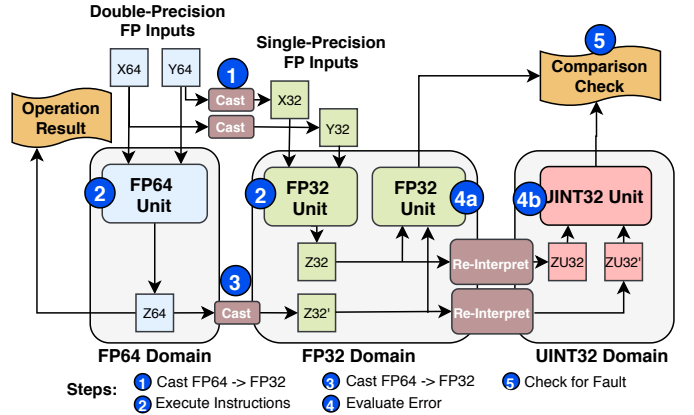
Double-Precision FP Inputs

X64

Y64

Single-Precision FP Inputs

1

Cast

X32

Cast

Y32

Operation Result

5

Comparison Check

2

FP64 Unit

2

FP32 Unit

FP32 Unit

4a

4b

UINT32 Unit

Z32

Re-Interpret

ZU32

ZU32'

3

Z64

Cast

Z32'

Re-Interpret

FP64 Domain

FP32 Domain

UINT32 Domain

Steps:

1 Cast FP64 -> FP32

2 Execute Instructions

3 Cast FP64 -> FP32

4 Evaluate Error

5 Check for Fault